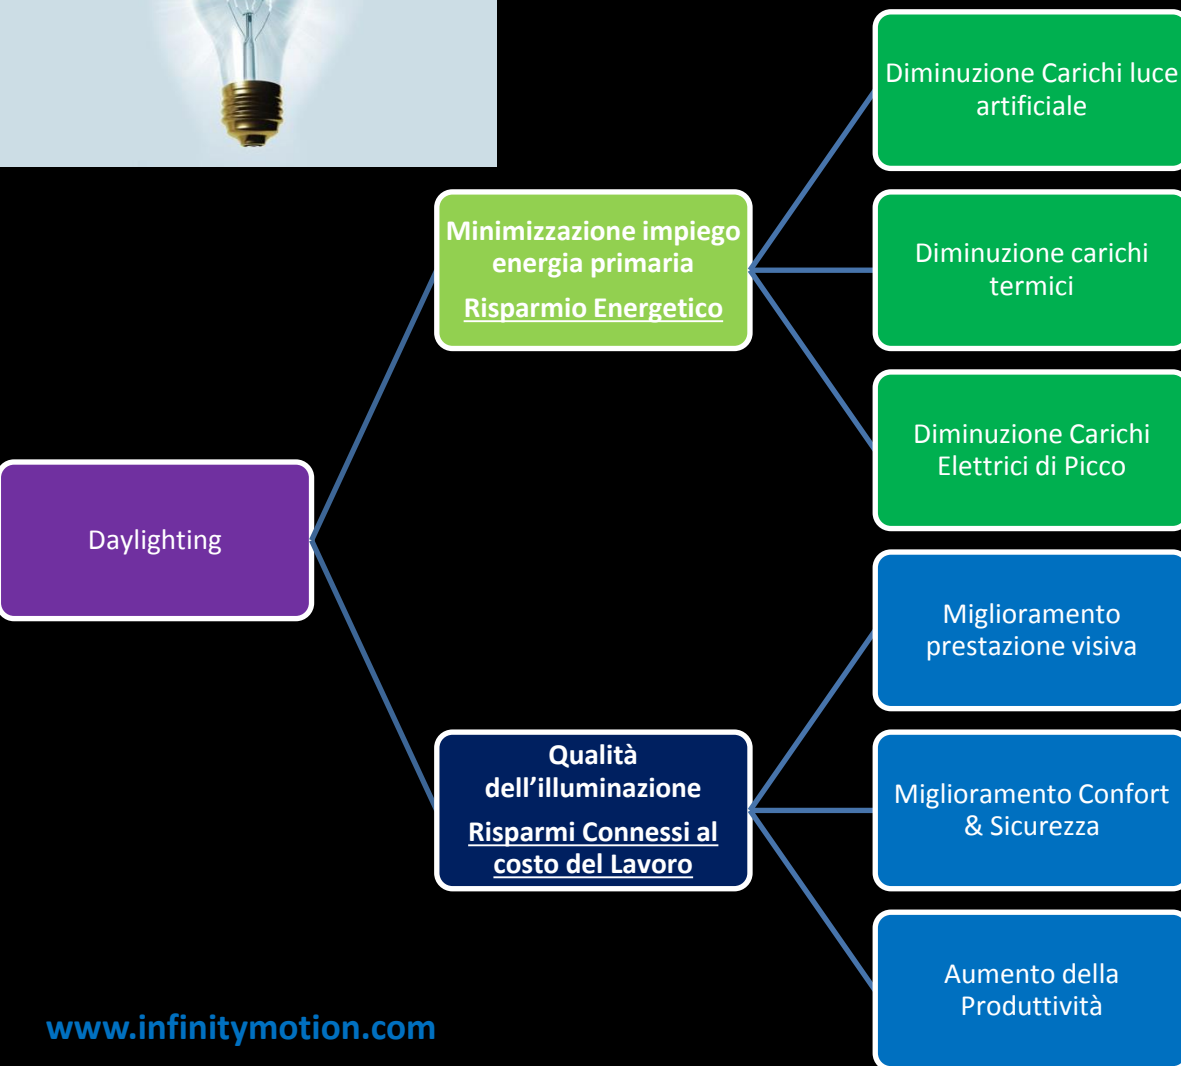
Daylighting

Minimizzazione impiego energia primaria
Risparmio Energetico

Diminuzione Carichi luce artificiale

Diminuzione carichi termici

Diminuzione Carichi Elettrici di Picco

Qualità dell'illuminazione
Risparmi Connessi al costo del Lavoro

Miglioramento prestazione visiva

Miglioramento Confort & Sicurezza

Aumento della Produttività

www.infinitymotion.com